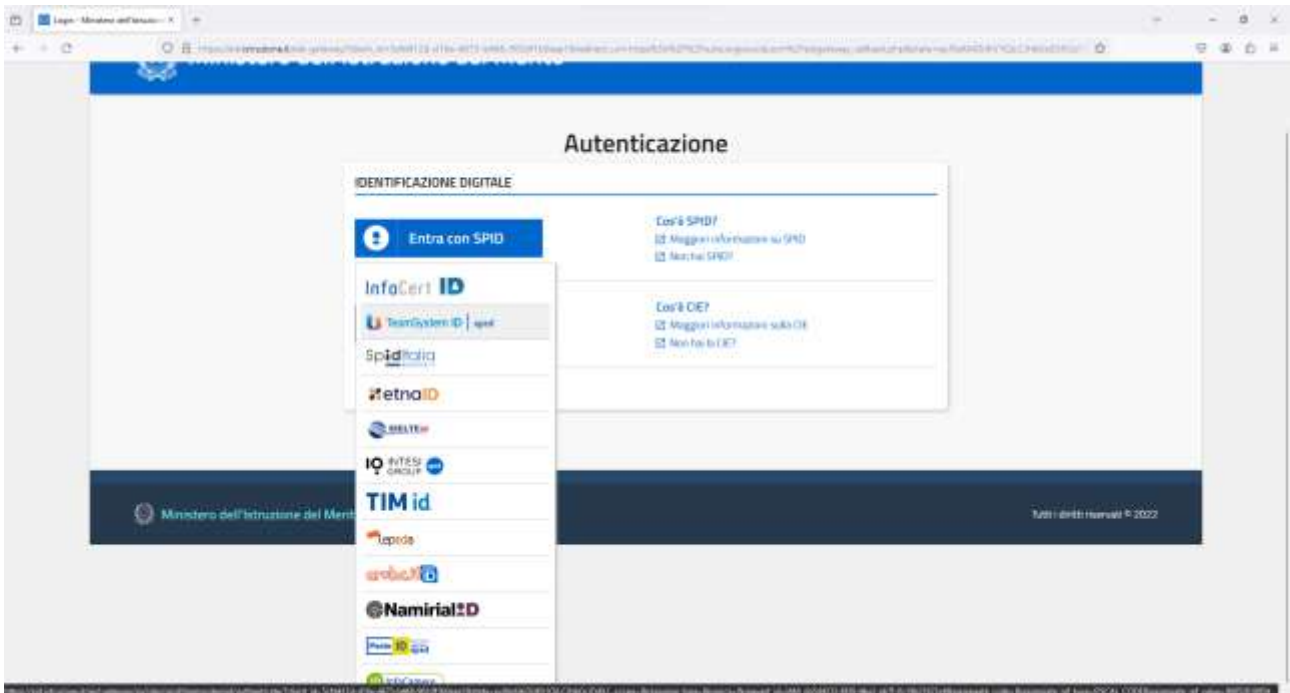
Login - Ministero dell'Istruzio... ×

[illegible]

Ministero dell'Istruzione del Merito

Autenticazione

IDENTIFICAZIONE DIGITALE

Entra con SPID

Cos'è SPID?
Maggiori informazioni su SPID
Non hai SPID?

Cos'è CIE?
Maggiori informazioni sulla CIE
Non hai la CIE?

InfoCert ID
TeamSystem ID | spid
SpidItalia
etnaID
SIELTE id
IQ INTESI GROUP spid
TIM id
lepida
arubaID
NamirialID
Poste ID spid
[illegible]

Ministero dell'Istruzione del Merito

Tutti i diritti riservati © 2022

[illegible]